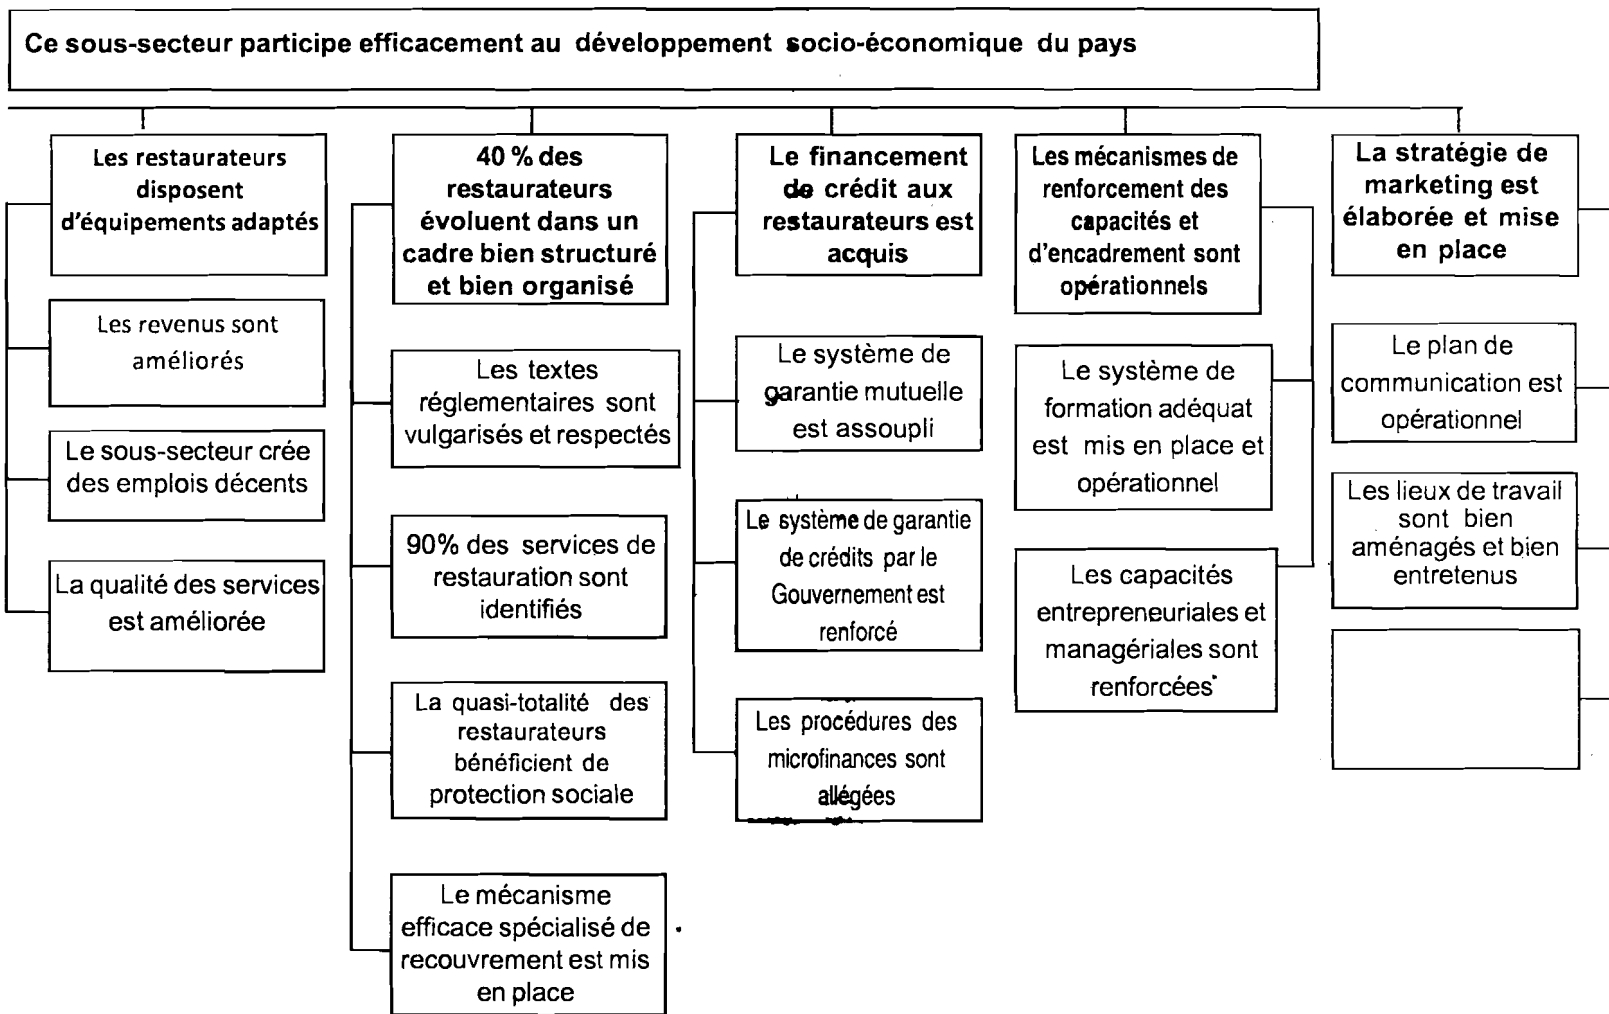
Ce sous-secteur participe efficacement au développement socio-économique du pays

Les restaurateurs disposent d'équipements adaptés

Les revenus sont améliorés

Le sous-secteur crée des emplois décents

La qualité des services est améliorée

40 % des restaurateurs évoluent dans un cadre bien structuré et bien organisé

Les textes réglementaires sont vulgarisés et respectés

90% des services de restauration sont identifiés

La quasi-totalité des restaurateurs bénéficient de protection sociale

Le mécanisme efficace spécialisé de recouvrement est mis en place

Le financement de crédit aux restaurateurs est acquis

Le système de garantie mutuelle est assoupli

Le système de garantie de crédits par le Gouvernement est renforcé

Les procédures des microfinances sont allégées

Les mécanismes de renforcement des capacités et d'encadrement sont opérationnels

Le système de formation adéquat est mis en place et opérationnel

Les capacités entrepreneuriales et managériales sont renforcées

La stratégie de marketing est élaborée et mise en place

Le plan de communication est opérationnel

Les lieux de travail sont bien aménagés et bien entretenus